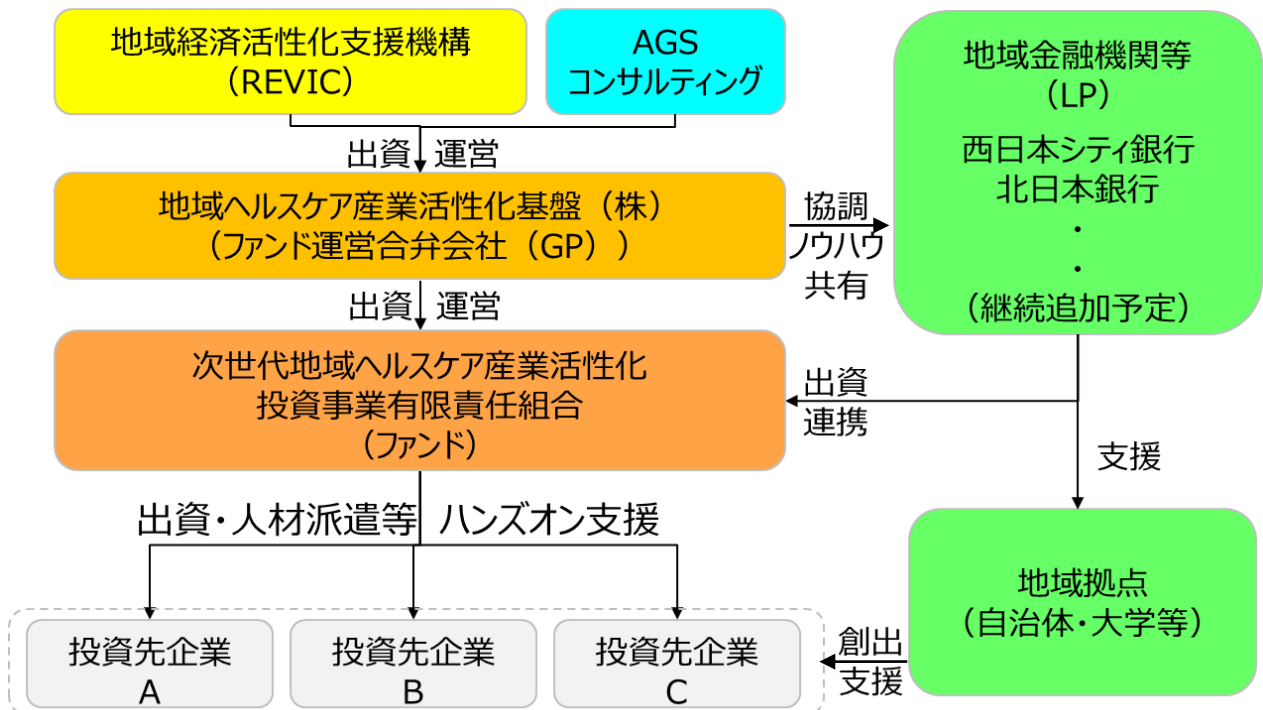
地域経済活性化支援機構
（REVIC）

AGS
コンサルティング

出資 運営

地域ヘルスケア産業活性化基盤（株）
（ファンド運営合弁会社（GP））

出資 運営

次世代地域ヘルスケア産業活性化
投資事業有限責任組合
（ファンド）

出資・人材派遣等 ハンズオン支援

投資先企業
A

投資先企業
B

投資先企業
C

地域金融機関等
（LP）
西日本シティ銀行
北日本銀行
・
・
（継続追加予定）

協調
ノウハウ
共有

出資
連携

支援

地域拠点
（自治体・大学等）

創出
支援